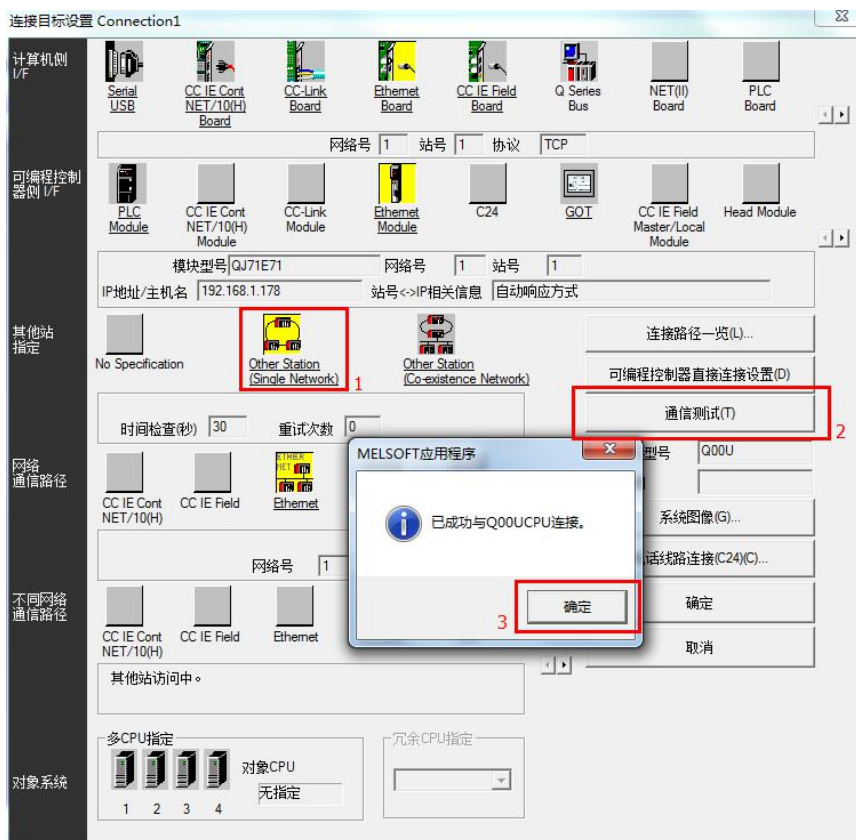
连接目标设置 Connection1

计算机侧 I/F

Serial USB
CC IE Cont NET/10(H) Board
CC-Link Board
Ethernet Board
CC IE Field Board
Q Series Bus
NET(II) Board
PLC Board

网络号 1 站号 1 协议 TCP

可编程控制器侧 I/F

PLC Module
CC IE Cont NET/10(H) Module
CC-Link Module
Ethernet Module
C24
GOT
CC IE Field Master/Local Module
Head Module

模块型号 QJ71E71 网络号 1 站号 1
IP地址/主机名 192.168.1.178 站号<->IP相关信息 自动响应方式

其他站指定

No Specification
Other Station (Single Network) 1
Other Station (Co-existence Network)

连接路径一览(L)...
可编程控制器直接连接设置(D)
通信测试(T) 2

时间检查(秒) 30 重试次数 0

型号 Q00U

网络通信路径

CC IE Cont NET/10(H)
CC IE Field
Ethernet

系统图像(G)...
话线路连接(C24)(C)...

网络号 1

不同网络通信路径

CC IE Cont NET/10(H)
CC IE Field
Ethernet

确定
取消

其他站访问中。

MELSOFT应用程序
已成功与Q00UCPU连接。
3 确定

多CPU指定
1 2 3 4
对象CPU
无指定

冗余CPU指定

对象系统